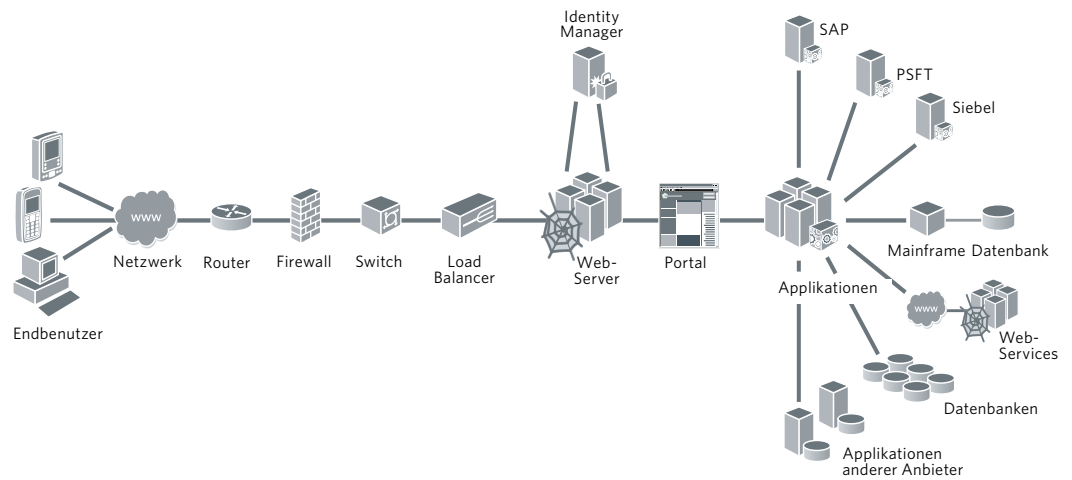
Identity Manager

SAP

PSFT

Siebel

www

Endbenutzer

Netzwerk

Router

Firewall

Switch

Load Balancer

Web-Server

Portal

Applikationen

Mainframe

Datenbank

www

Web-Services

Datenbanken

Applikationen anderer Anbieter